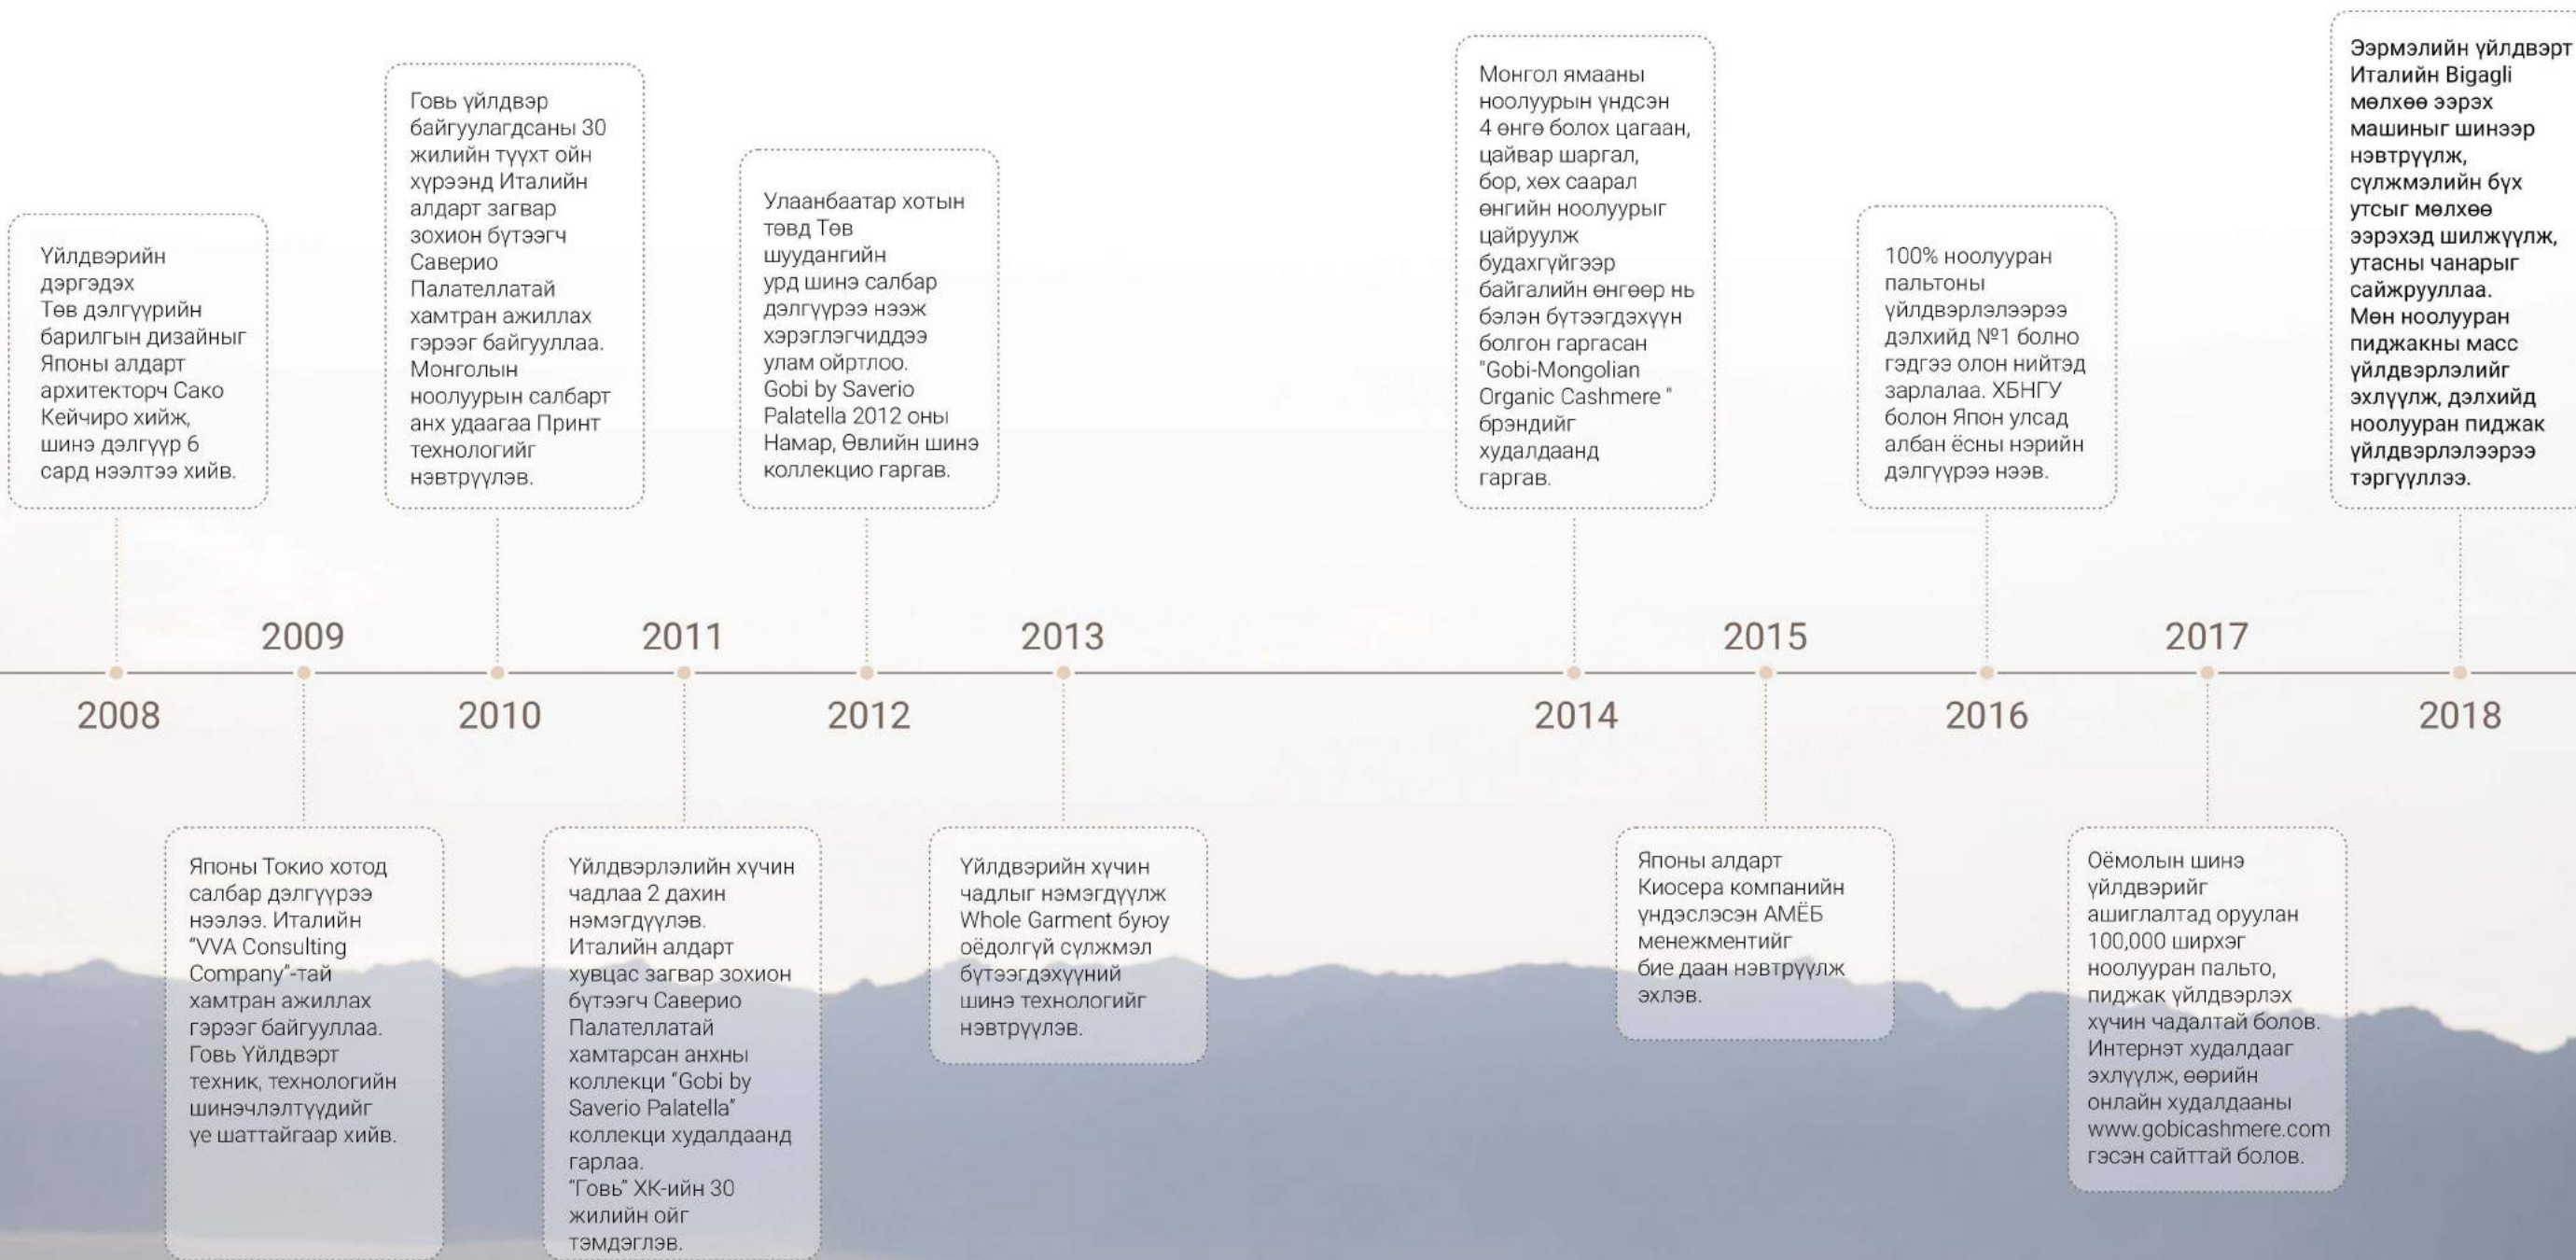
Үйлдвэрийн дэргэдэх Төв дэлгүүрийн барилгын дизайныг Японы алдарт архитекторч Сако Кейчиро хийж, шинэ дэлгүүр 6 сард нээлтээ хийв.

2008

2009

Японы Токио хотод салбар дэлгүүрээ нээлээ. Италийн “VVA Consulting Company”-тай хамтран ажиллах гэрээг байгууллаа. Говь Үйлдвэрт техник, технологийн шинэчлэлтүүдийг үе шаттайгаар хийв.

Говь үйлдвэр байгуулагдсаны 30 жилийн түүхт ойн хүрээнд Италийн алдарт загвар зохион бүтээгч Саверио Палателлатай хамтран ажиллах гэрээг байгууллаа. Монголын ноолуурын салбарт анх удаагаа Принт технологийг нэвтрүүлэв.

2010

2011

Үйлдвэрлэлийн хүчин чадлаа 2 дахин нэмэгдүүлэв. Италийн алдарт хувцас загвар зохион бүтээгч Саверио Палателлатай хамтарсан анхны коллекци “Gobi by Saverio Palatella” коллекци худалдаанд гарлаа. “Говь” ХК-ийн 30 жилийн ойг тэмдэглэв.

Улаанбаатар хотын төвд Төв шуудангийн урд шинэ салбар дэлгүүрээ нээж хэрэглэгчиддээ улам ойртлоо. Gobi by Saverio Palatella 2012 оны Намар, Өвлийн шинэ коллекцио гаргав.

2012

2013

Үйлдвэрийн хүчин чадлыг нэмэгдүүлж Whole Garment буюу оёдолгүй сүлжмэл бүтээгдэхүүний шинэ технологийг нэвтрүүлэв.

Монгол ямааны ноолуурын үндсэн 4 өнгө болох цагаан, цайвар шаргал, бор, хөх саарал өнгийн ноолуурыг цайруулж будахгүйгээр байгалийн өнгөөр нь бэлэн бүтээгдэхүүн болгон гаргасан "Gobi-Mongolian Organic Cashmere " брэндийг худалдаанд гаргав.

2014

2015

Японы алдарт Киосера компанийн үндэслэсэн АМЁБ менежментийг бие даан нэвтрүүлж эхлэв.

100% ноолууран пальтоны үйлдвэрлэлээрээ дэлхийд №1 болно гэдгээ олон нийтэд зарлалаа. ХБНГУ болон Япон улсад албан ёсны нэрийн дэлгүүрээ нээв.

2016

2017

Оёмолын шинэ үйлдвэрийг ашиглалтад оруулан 100,000 ширхэг ноолууран пальто, пиджак үйлдвэрлэх хүчин чадалтай болов. Интернэт худалдааг эхлүүлж, өөрийн онлайн худалдааны www.gobicashmere.com гэсэн сайттай болов.

Ээрмэлийн үйлдвэрт Италийн Bigagli мөлхөө ээрэх машиныг шинээр нэвтрүүлж, сүлжмэлийн бүх утсыг мөлхөө ээрэхэд шилжүүлж, утасны чанарыг сайжруулаа. Мөн ноолууран пиджакны масс үйлдвэрлэлийг эхлүүлж, дэлхийд ноолууран пиджак үйлдвэрлэлээрээ тэргүүллээ.

2018